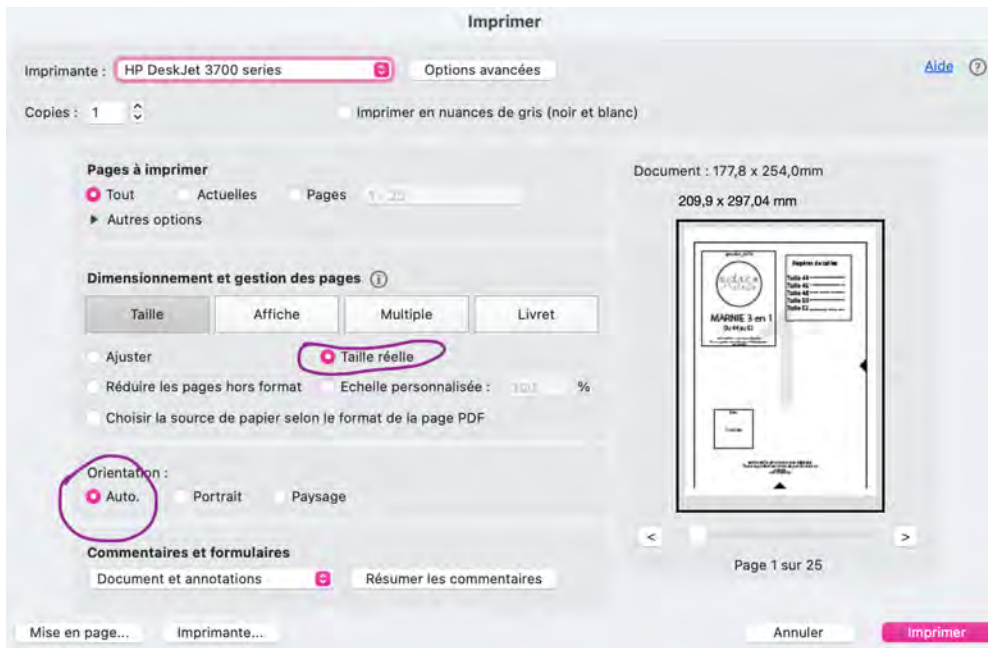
Imprimer

Imprimante : HP DeskJet 3700 series
Options avancées
Aide ⓘ

Copies : 1
Imprimer en nuances de gris (noir et blanc)

Pages à imprimer
Tout
Actuelles
Pages 1 - 25
▶ Autres options

Dimensionnement et gestion des pages ⓘ

| Taille | Affiche | Multiple | Livret |
|---|---|---|---|

Ajuster
Taille réelle
Réduire les pages hors format
Echelle personnalisée : 100 %
Choisir la source de papier selon le format de la page PDF

Orientation :
Auto.
Portrait
Paysage

Commentaires et formulaires
Document et annotations
Résumer les commentaires

Document : 177,8 x 254,0mm
209,9 x 297,04 mm

MARNIE 3 en 1

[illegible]

<
>
Page 1 sur 25

Mise en page...
Imprimante...
Annuler
Imprimer